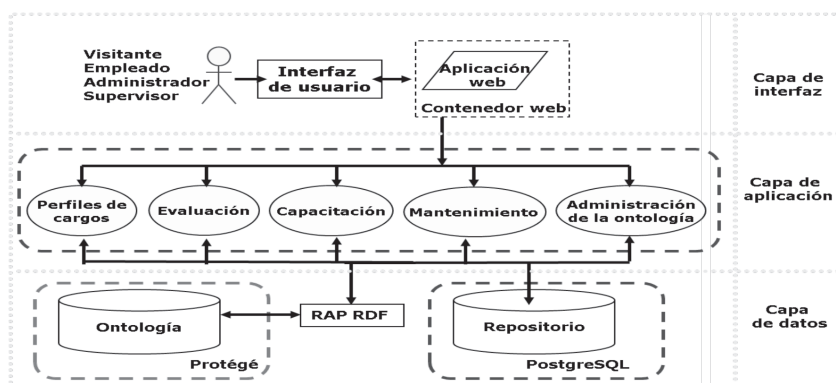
Visitante
Empleado
Administrador
Supervisor

Interfaz de usuario

Aplicación web

Contenedor web

Capa de interfaz

Perfiles de cargos

Evaluación

Capacitación

Mantenimiento

Administración de la ontología

Capa de aplicación

Ontología

RAP RDF

Repositorio

Protégé

PostgreSQL

Capa de datos